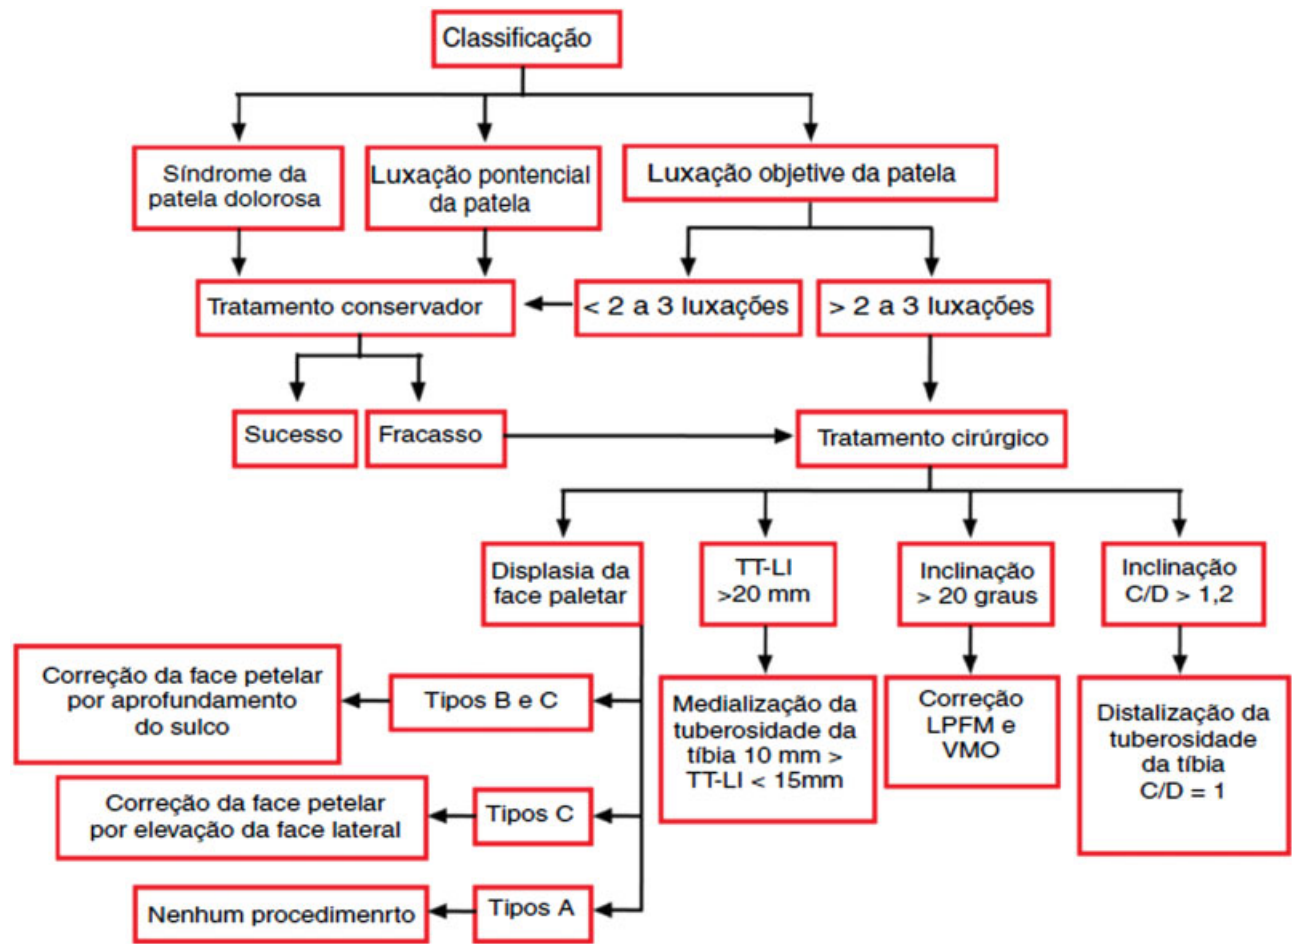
Classificação

Síndrome da patela dolorosa

Luxação pontencial da patela

Luxação objetive da patela

Tratamento conservador

< 2 a 3 luxações

> 2 a 3 luxações

Sucesso

Fracasso

Tratamento cirúrgico

Displasia da face paletar

TT-LI >20 mm

Inclinação > 20 graus

Inclinação C/D > 1,2

Correção da face petelar por aprofundamento do sulco

Tipos B e C

Medialização da tuberosidade da tíbia 10 mm > TT-LI < 15mm

Correção LPFM e VMO

Distalização da tuberosidade da tíbia C/D = 1

Correção da face petelar por elevação da face lateral

Tipos C

Nenhum procedimenrto

Tipos A